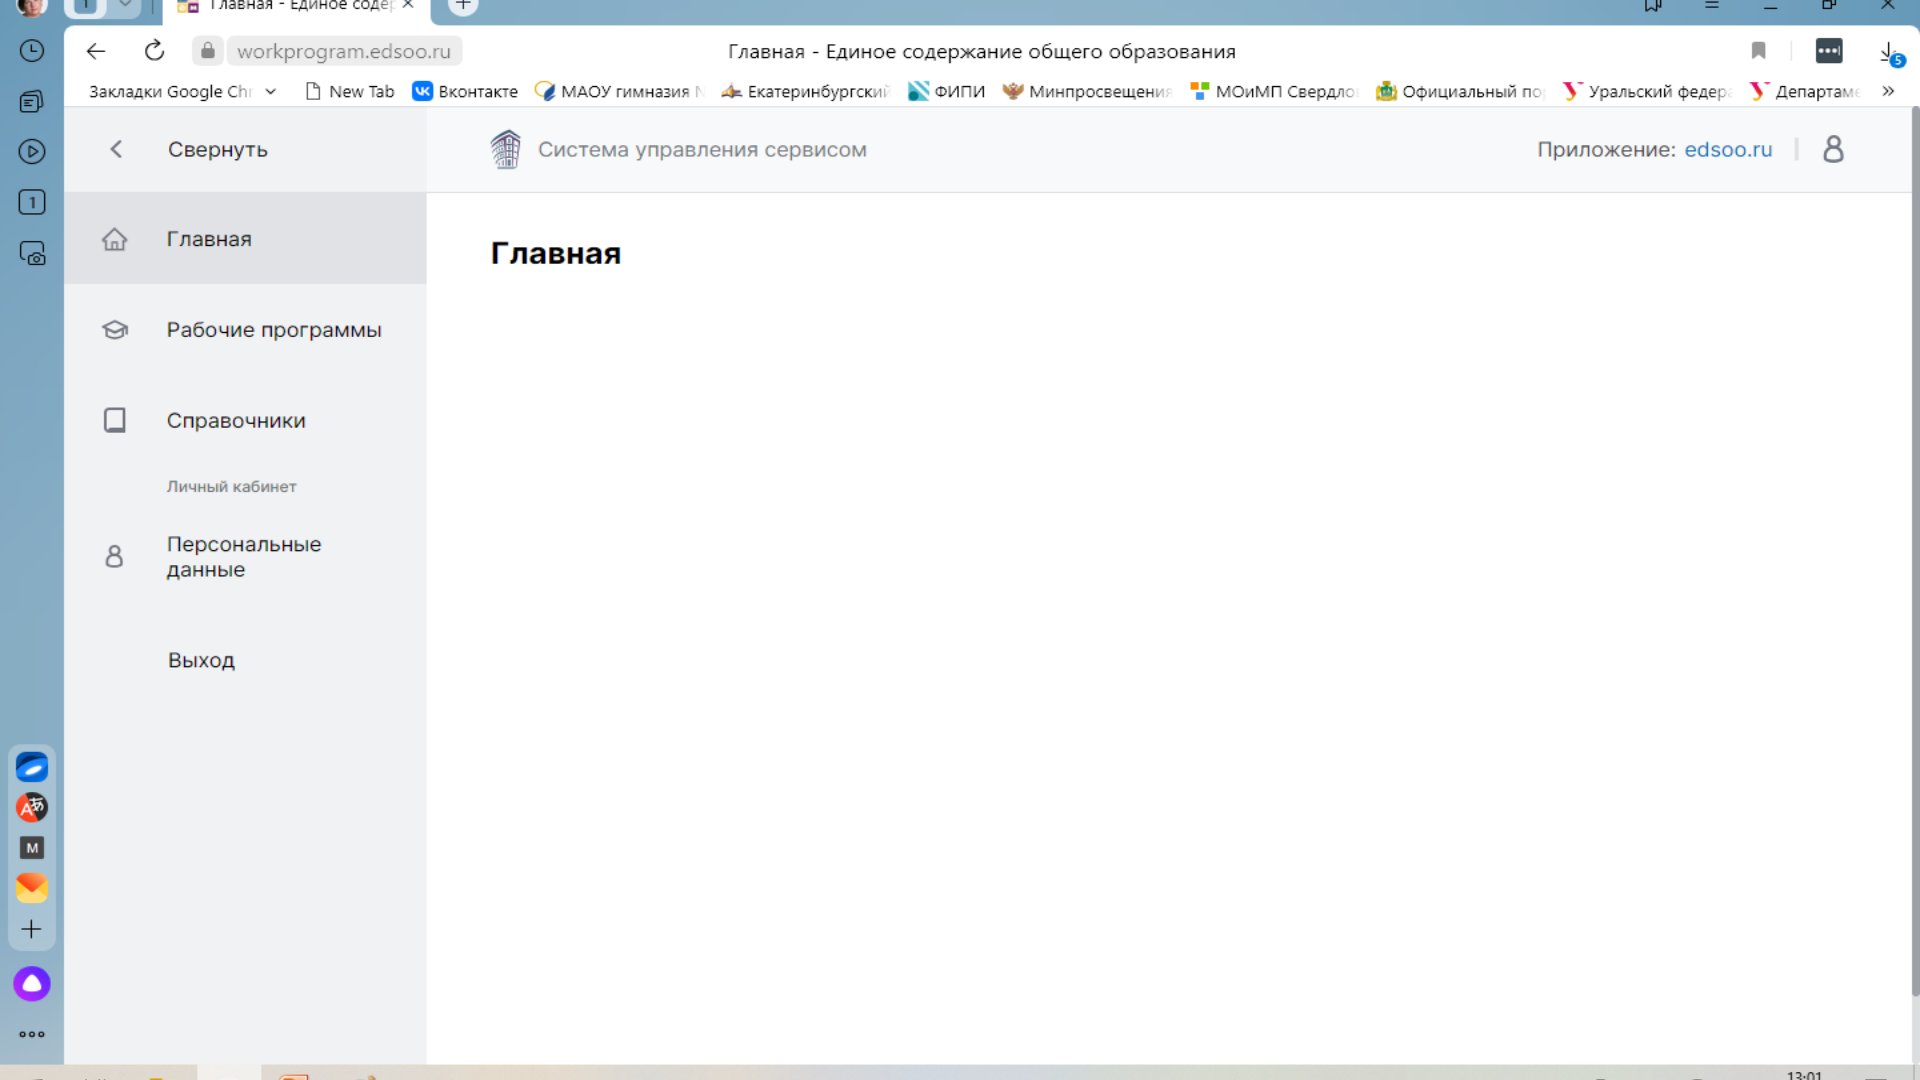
Главная - Единое содер

workprogram.edsoo.ru

Главная - Единое содержание общего образования

Закладки Google Chr New Tab Вконтакте МАОУ гимназия Екатеринбургский ФИПИ Минпросвещения МОиМП Свердло Официальный по Уральский федер Департаме

Свернуть

Система управления сервисом

Приложение: edsoo.ru

Главная

Рабочие программы

Справочники

Личный кабинет

Персональные данные

Выход

Главная

13:01